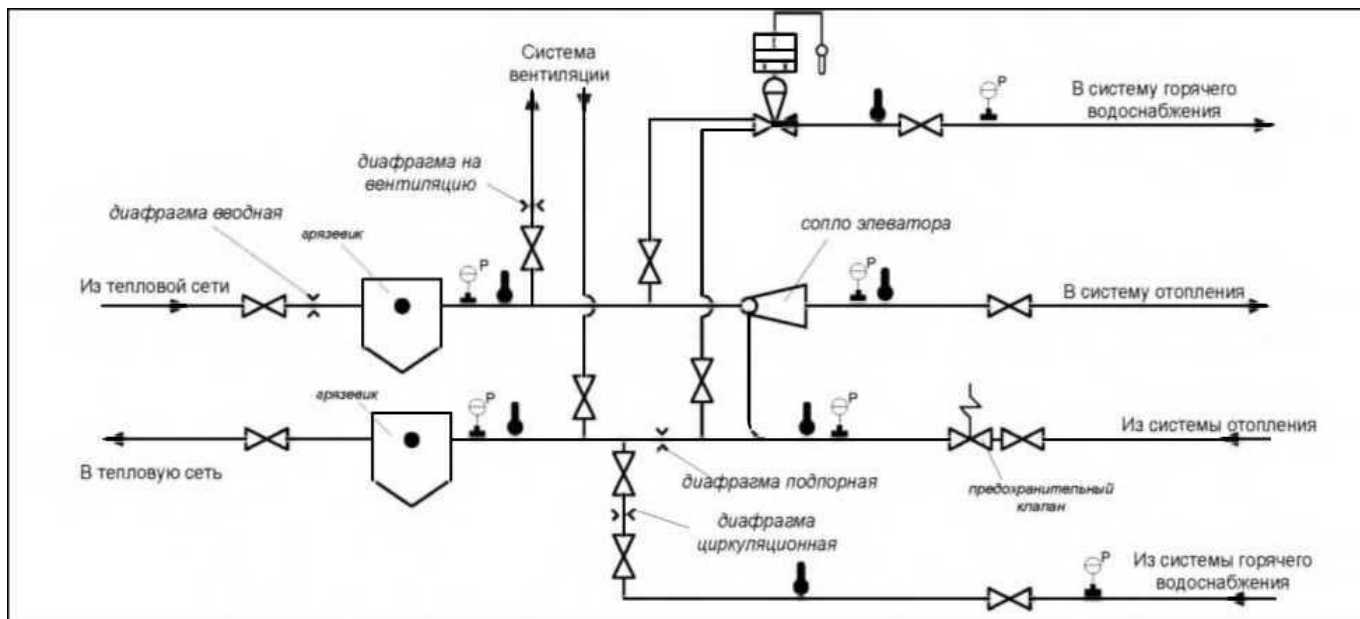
Система вентиляции

В систему горячего водоснабжения

диафрагма на вентиляцию

диафрагма вводная

грязевик

сопло элеватора

Из тепловой сети

P

P

В систему отопления

грязевик

P

P

Из системы отопления

В тепловую сеть

диафрагма подпорная

предохранительный клапан

диафрагма циркуляционная

P

Из системы горячего водоснабжения